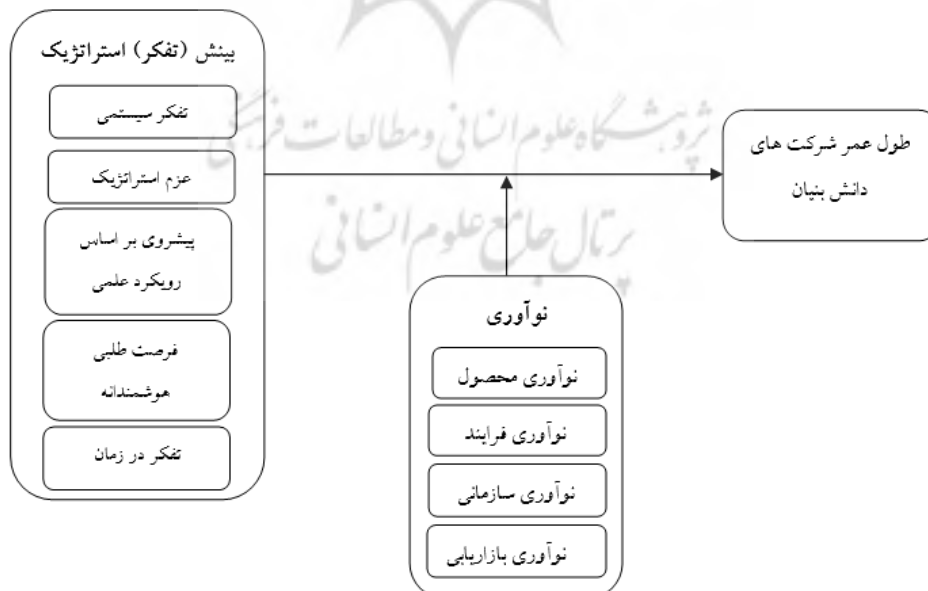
بینش (تفکر) استراتژیک

تفکر سیستمی

عزم استراتژیک

پیشروی بر اساس رویکرد علمی

فرصت طلبی هوشمندانه

تفکر در زمان

طول عمر شرکت های دانش بنیان

نوآوری

نوآوری محصول

نوآوری فرایند

نوآوری سازمانی

نوآوری بازاریابی

پژوهشگاه علوم انسانی و مطالعات فرهنگی

پرتال جامع علوم انسانی